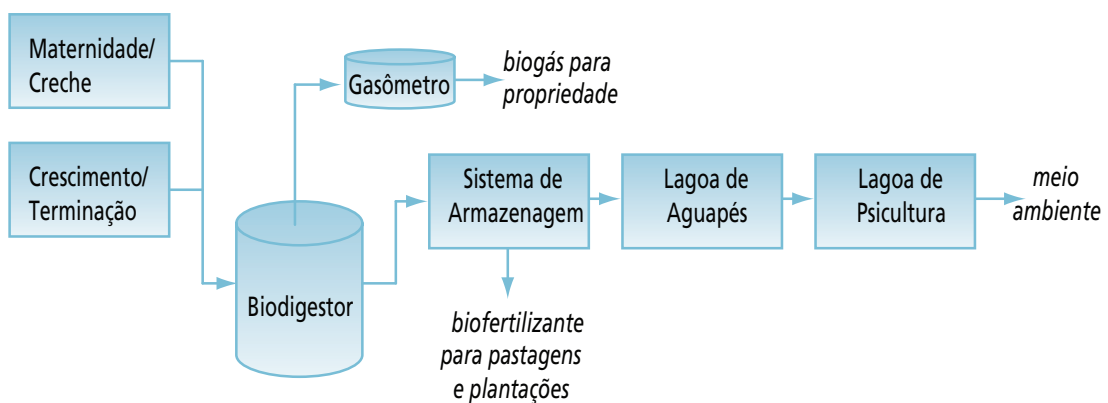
Maternidade/
Creche

Crescimento/
Terminação

Gasômetro

biogás para
propriedade

Biodigestor

Sistema de
Armazenagem

biofertilizante
para pastagens
e plantações

Lagoa de
Aguapés

Lagoa de
Psicultura

meio
ambiente